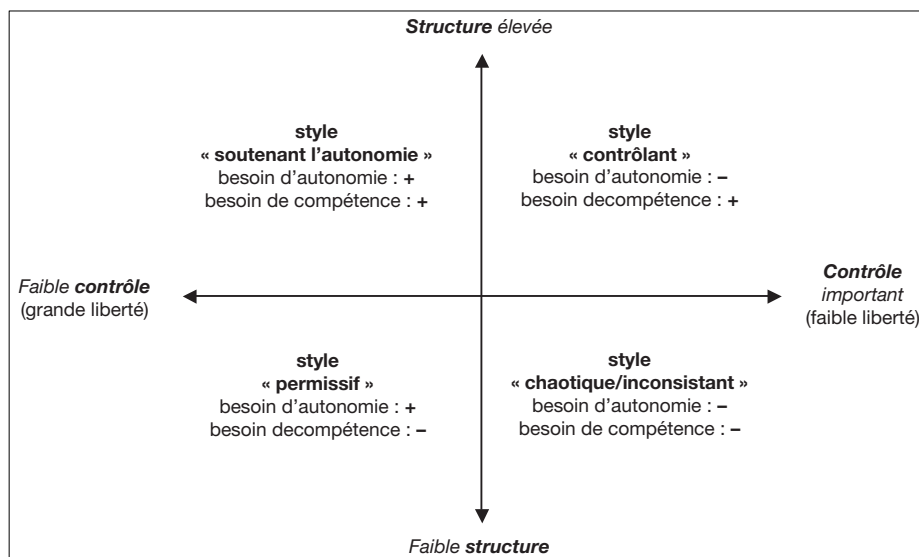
Structure élevée

style
« soutenant l'autonomie »
besoin d'autonomie : +
besoin de compétence : +

style
« contrôlant »
besoin d'autonomie : –
besoin decompétence : +

Faible contrôle
(grande liberté)

Contrôle
important
(faible liberté)

style
« permissif »
besoin d'autonomie : +
besoin decompétence : –

style
« chaotique/inconsistant »
besoin d'autonomie : –
besoin de compétence : –

Faible structure